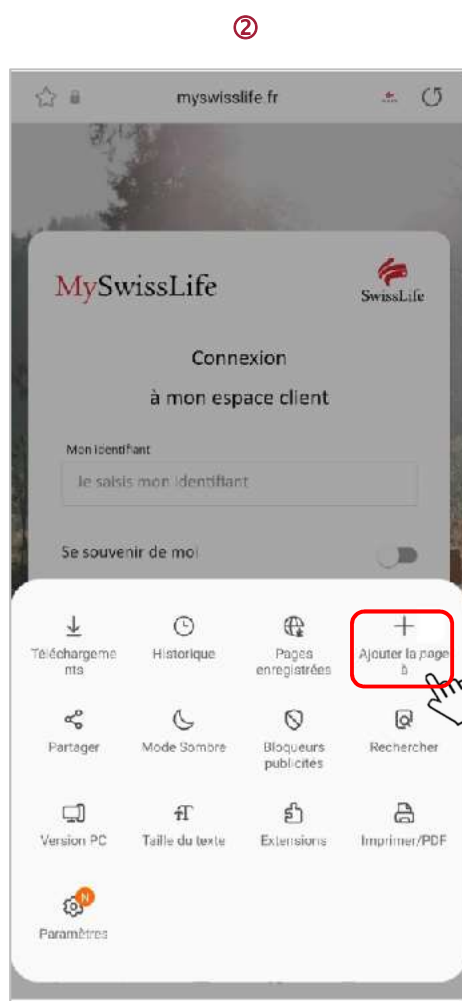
②

myswisslife.fr

MySwissLife

SwissLife

Connexion

à mon espace client

Mon identifiant

Je saisis mon identifiant

Se souvenir de moi

Téléchargements

Historique

Pages enregistrées

Ajouter la page à

Partager

Mode Sombre

Bloqueurs publicités

Rechercher

Version PC

Taille du texte

Extensions

Imprimer/PDF

N

Paramètres